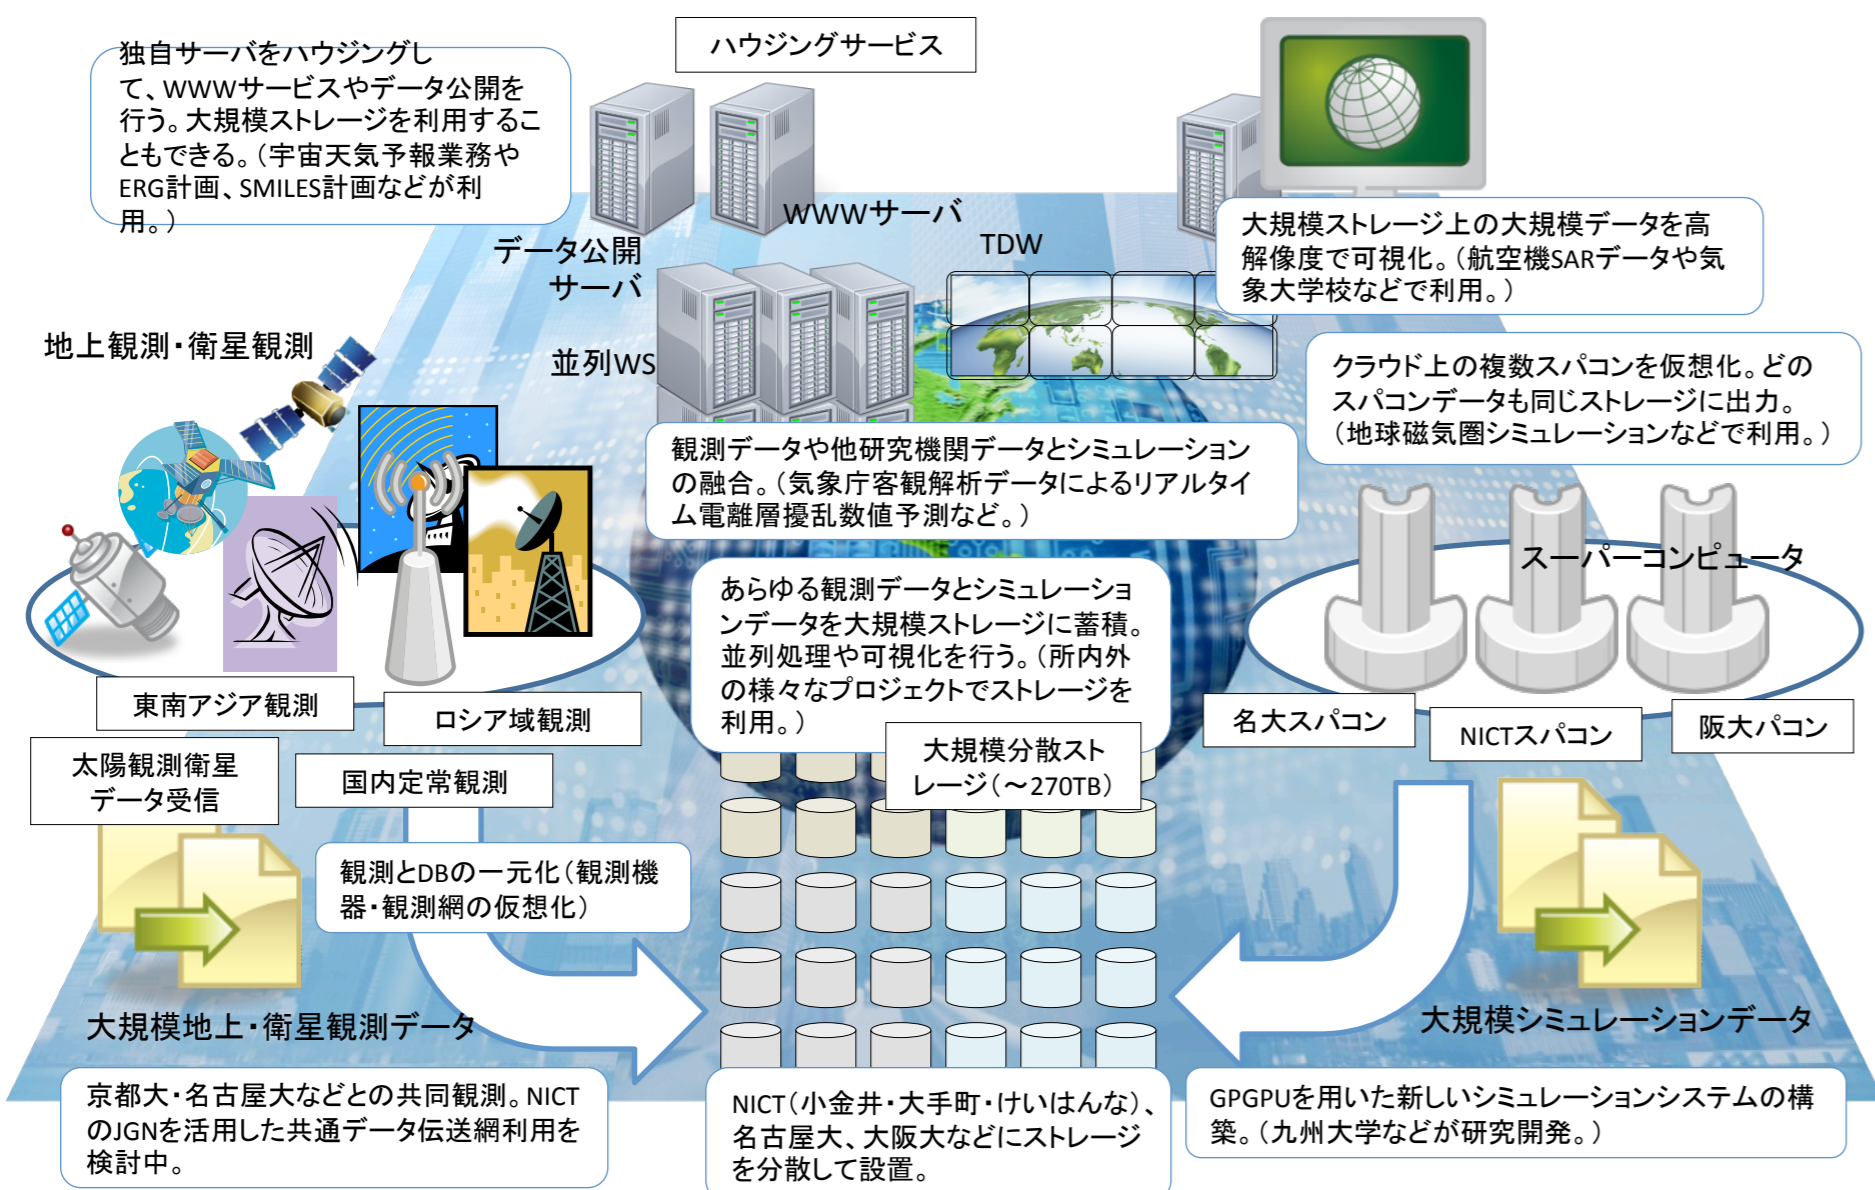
独自サーバをハウジングして、WWWサービスやデータ公開を行う。大規模ストレージを利用することもできる。（宇宙天気予報業務やERG計画、SMILES計画などが利用。）

ハウジングサービス

WWWサーバ

データ公開サーバ

TDW

大規模ストレージ上の大規模データを高解像度で可視化。（航空機SARデータや気象大学校などで利用。）

地上観測・衛星観測

並列WS

クラウド上の複数スパコンを仮想化。どのスパコンデータも同じストレージに出力。（地球磁気圏シミュレーションなどで利用。）

観測データや他研究機関データとシミュレーションの融合。（気象庁客観解析データによるリアルタイム電離層擾乱数値予測など。）

スーパーコンピュータ

あらゆる観測データとシミュレーションデータを大規模ストレージに蓄積。並列処理や可視化を行う。（所内外の様々なプロジェクトでストレージを利用。）

東南アジア観測

ロシア域観測

名大スパコン

NICTスパコン

阪大パコン

太陽観測衛星データ受信

国内定常観測

大規模分散ストレージ（～270TB）

観測とDBの一元化（観測機器・観測網の仮想化）

大規模地上・衛星観測データ

大規模シミュレーションデータ

京都大・名古屋大などとの共同観測。NICTのJGNを活用した共通データ伝送網利用を検討中。

NICT（小金井・大手町・けいはんな）、名古屋大、大阪大などにストレージを分散して設置。

GPGPUを用いた新しいシミュレーションシステムの構築。（九州大学などが研究開発。）